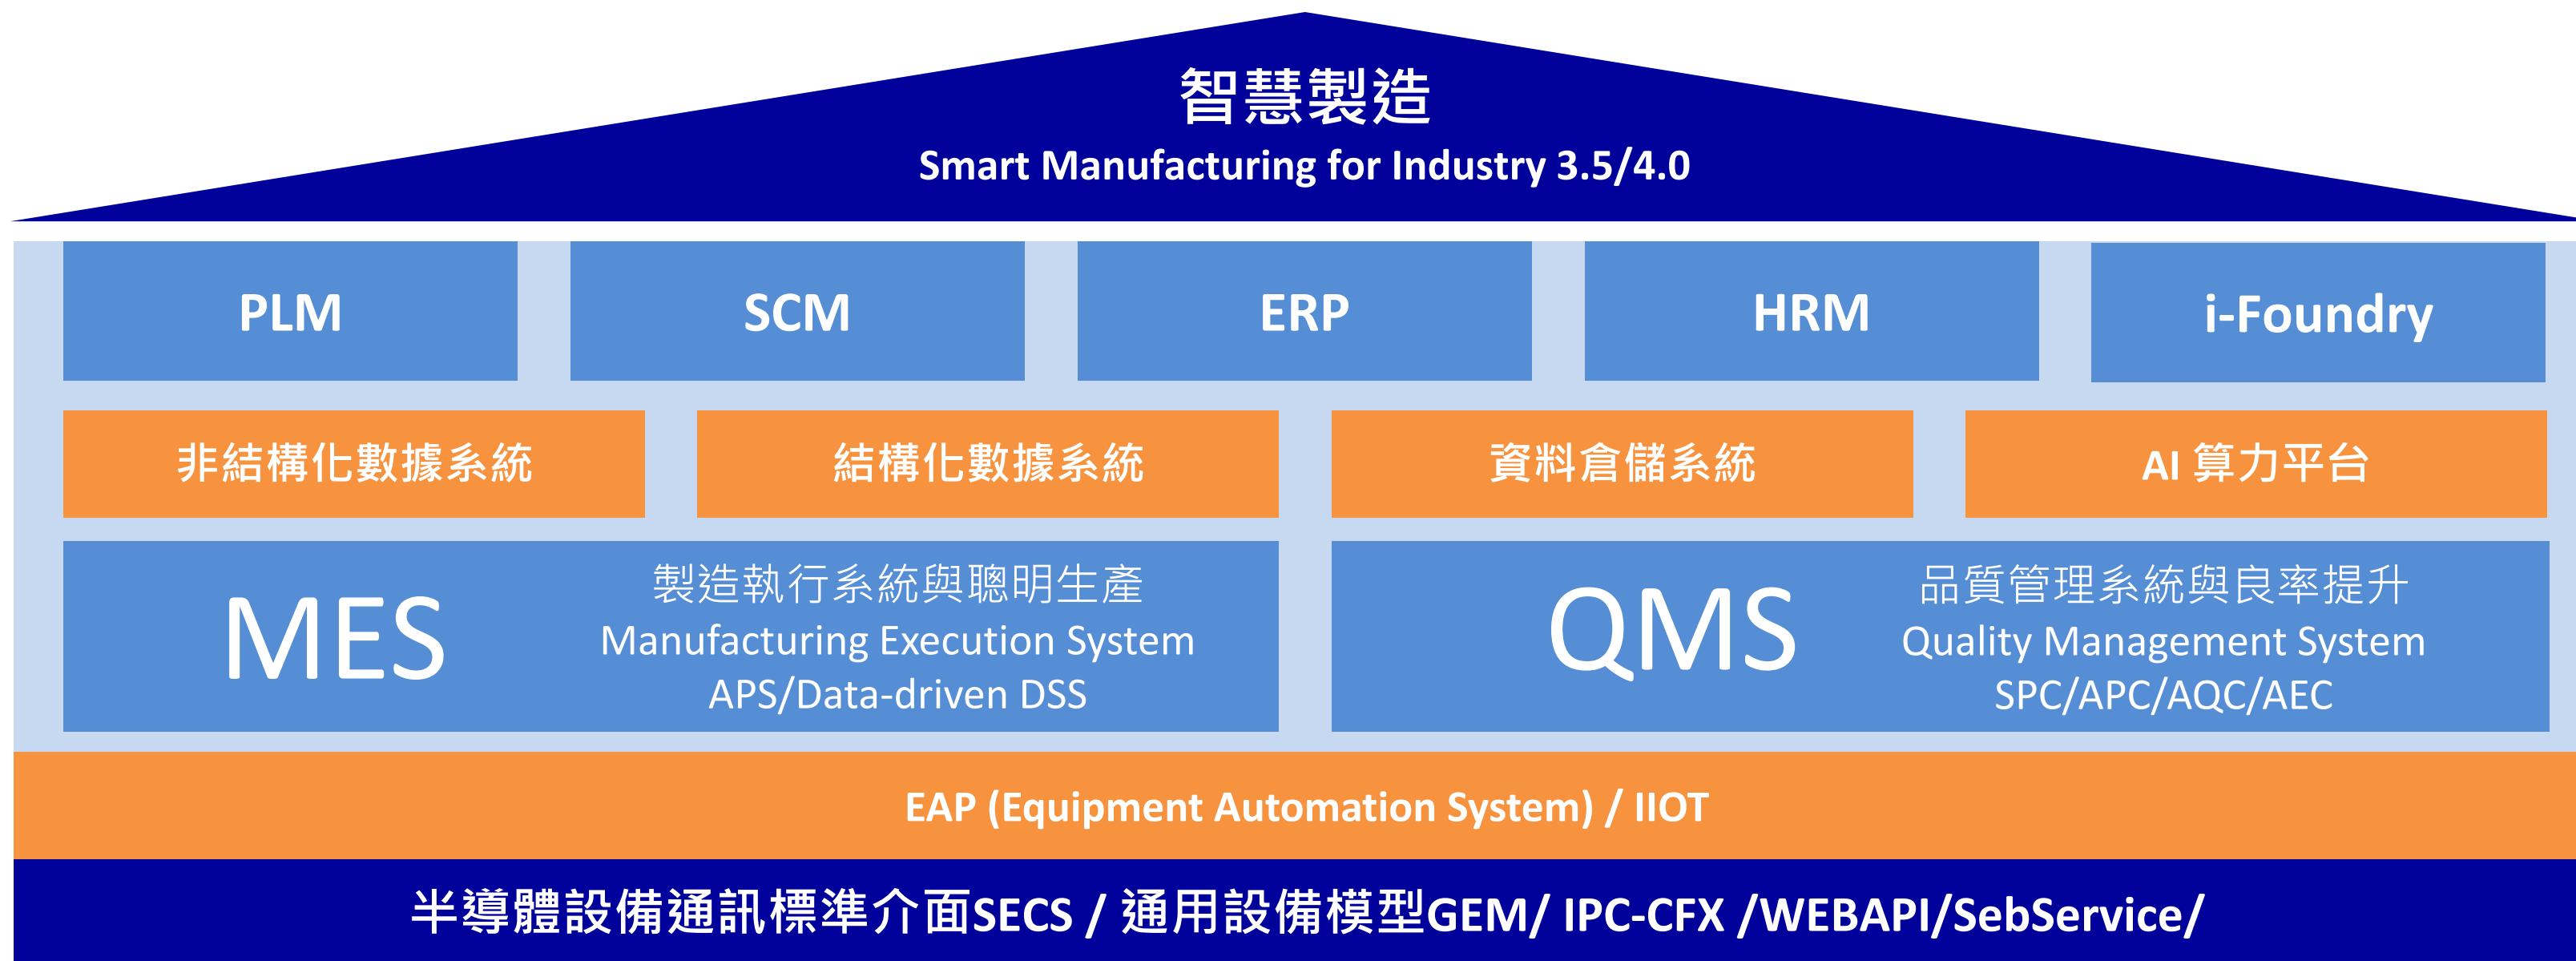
智慧製造
Smart Manufacturing for Industry 3.5/4.0

PLM

SCM

ERP

HRM

i-Foundry

非結構化數據系統

結構化數據系統

資料倉儲系統

AI 算力平台

MES

製造執行系統與聰明生產
Manufacturing Execution System
APS/Data-driven DSS

QMS

品質管理系統與良率提升
Quality Management System
SPC/APC/AQC/AEC

EAP (Equipment Automation System) / IIOT

半導體設備通訊標準介面SECS / 通用設備模型GEM/ IPC-CFX /WEBAPI/SebService/